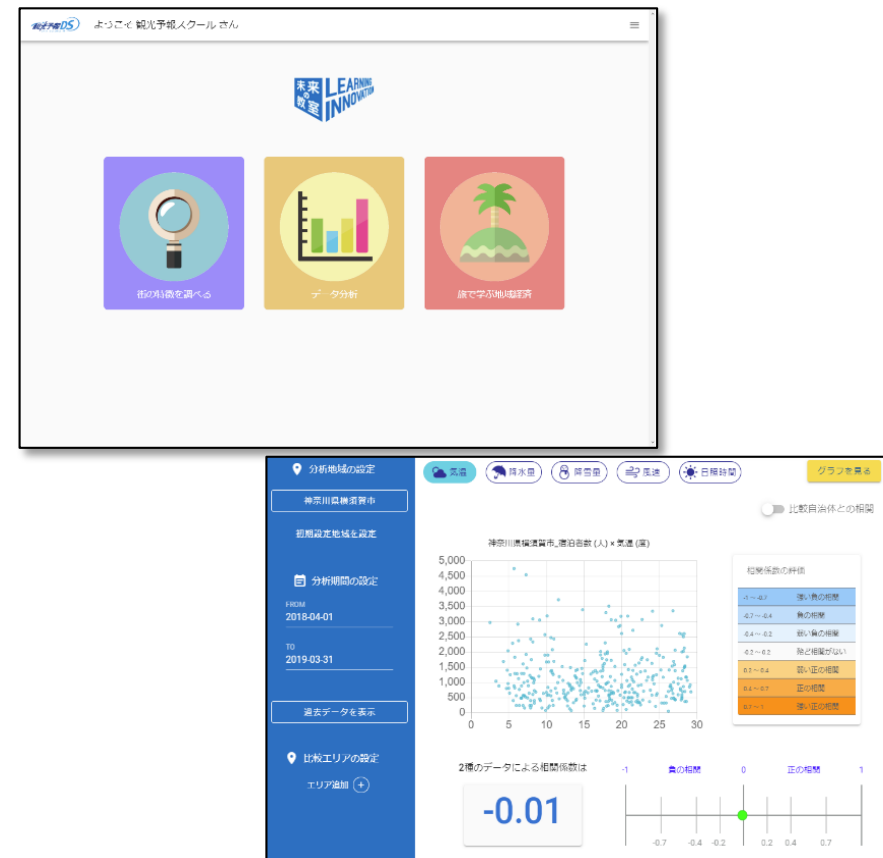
観光予報DS ようこそ 観光予報スクール さん

未来の教室 LEARNING INNOVATION

街の特徴を調べる

データ分析

旅で学ぶ地域経済

分析地域の設定

神奈川県横須賀市

初期設定地域を設定

分析期間の設定

FROM
2018-04-01

TO
2019-03-31

過去データを表示

比較エリアの設定

エリア追加 +

気温 降水量 降雪量 風速 日照時間

グラフを見る

比較自治体との相関

神奈川県横須賀市_宿泊者数 (人) × 気温 (度)

5,000
4,500
4,000
3,500
3,000
2,500
2,000
1,500
1,000
500
0

0 5 10 15 20 25 30

相関係数の評価

| | |
|---|---|
| -1 ~ -0.7 | 強い負の相関 |
| -0.7 ~ -0.4 | 負の相関 |
| -0.4 ~ -0.2 | 弱い負の相関 |
| -0.2 ~ 0.2 | 殆ど相関がない |
| 0.2 ~ 0.4 | 弱い正の相関 |
| 0.4 ~ 0.7 | 正の相関 |
| 0.7 ~ 1 | 強い正の相関 |

2種のデータによる相関係数は

-0.01

-1 負の相関 0 正の相関 1

-0.7 -0.4 -0.2 0.2 0.4 0.7